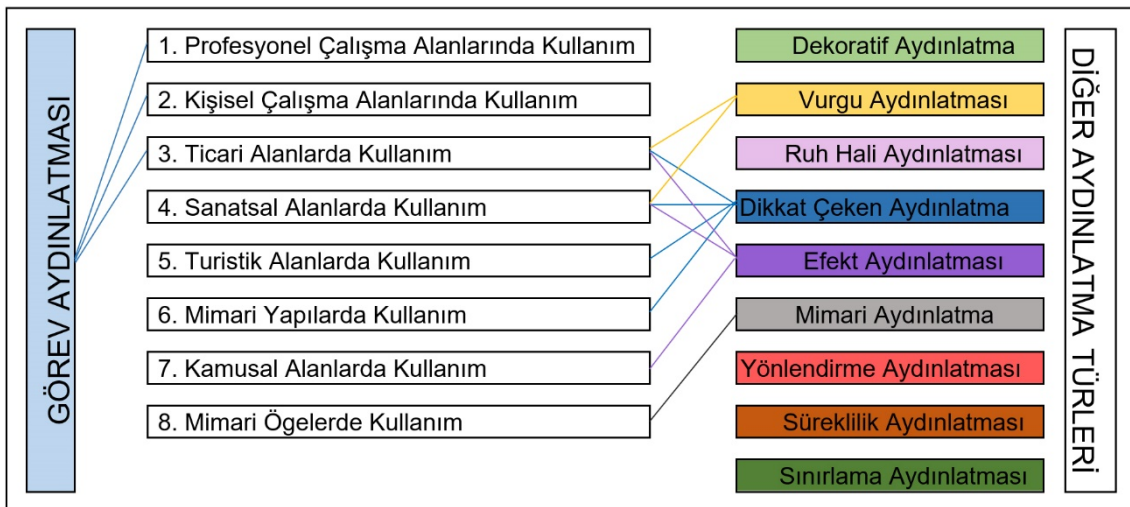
GÖREV AYDINLATMASI

1. Profesyonel Çalışma Alanlarında Kullanım
2. Kişisel Çalışma Alanlarında Kullanım
3. Ticari Alanlarda Kullanım
4. Sanatsal Alanlarda Kullanım
5. Turistik Alanlarda Kullanım
6. Mimari Yapılarda Kullanım
7. Kamusal Alanlarda Kullanım
8. Mimari Ögelerde Kullanım

Dekoratif Aydınlatma
Vurgu Aydınlatması
Ruh Hali Aydınlatması
Dikkat Çeken Aydınlatma
Efekt Aydınlatması
Mimari Aydınlatma
Yönlendirme Aydınlatması
Süreklilik Aydınlatması
Sınırlama Aydınlatması

DİĞER AYDINLATMA TÜRLERİ